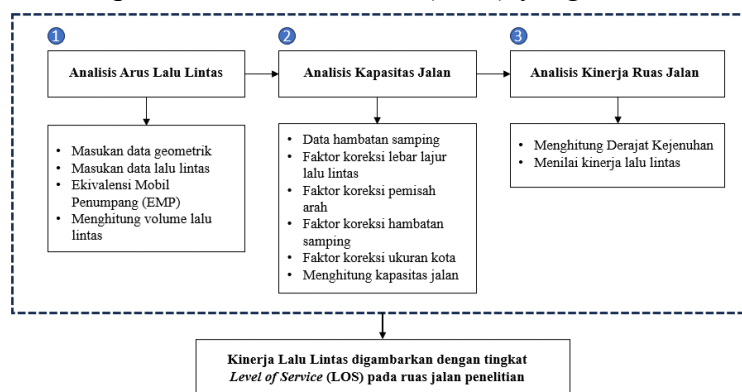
1
Analisis Arus Lalu Lintas

2
Analisis Kapasitas Jalan

3
Analisis Kinerja Ruas Jalan

- Masukan data geometrik
- Masukan data lalu lintas
- Ekivalensi Mobil Penumpang (EMP)
- Menghitung volume lalu lintas

- Data hambatan samping
- Faktor koreksi lebar lajur lalu lintas
- Faktor koreksi pemisah arah
- Faktor koreksi hambatan samping
- Faktor koreksi ukuran kota
- Menghitung kapasitas jalan

- Menghitung Derajat Kejenuhan
- Menilai kinerja lalu lintas

Kinerja Lalu Lintas digambarkan dengan tingkat *Level of Service* (LOS) pada ruas jalan penelitian